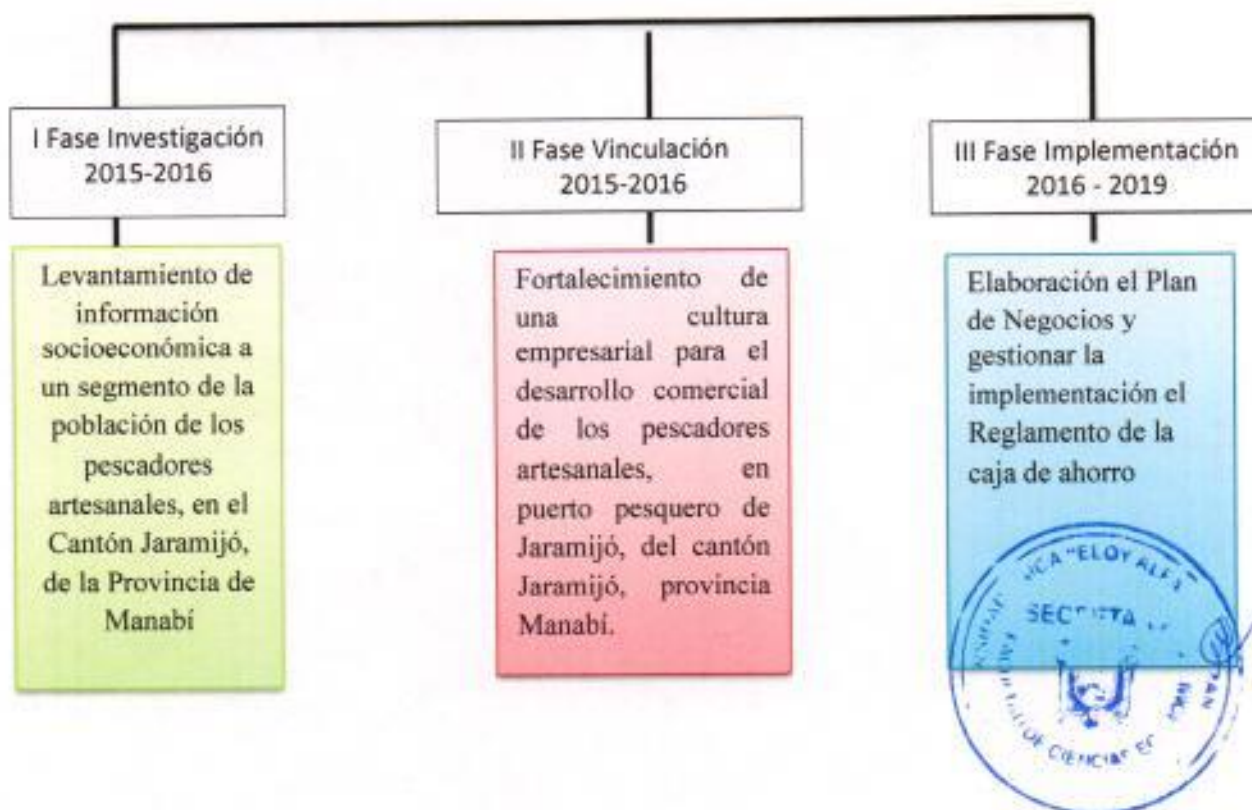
I Fase Investigación
2015-2016

Levantamiento de información socioeconómica a un segmento de la población de los pescadores artesanales, en el Cantón Jaramijó, de la Provincia de Manabí

II Fase Vinculación
2015-2016

Fortalecimiento de una cultura empresarial para el desarrollo comercial de los pescadores artesanales, en puerto pesquero de Jaramijó, del cantón Jaramijó, provincia Manabí.

III Fase Implementación
2016 - 2019

Elaboración el Plan de Negocios y gestionar la implementación el Reglamento de la caja de ahorro

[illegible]ICA "ELOY ALFA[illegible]
SEC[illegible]TA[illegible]
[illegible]CIENCIAS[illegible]